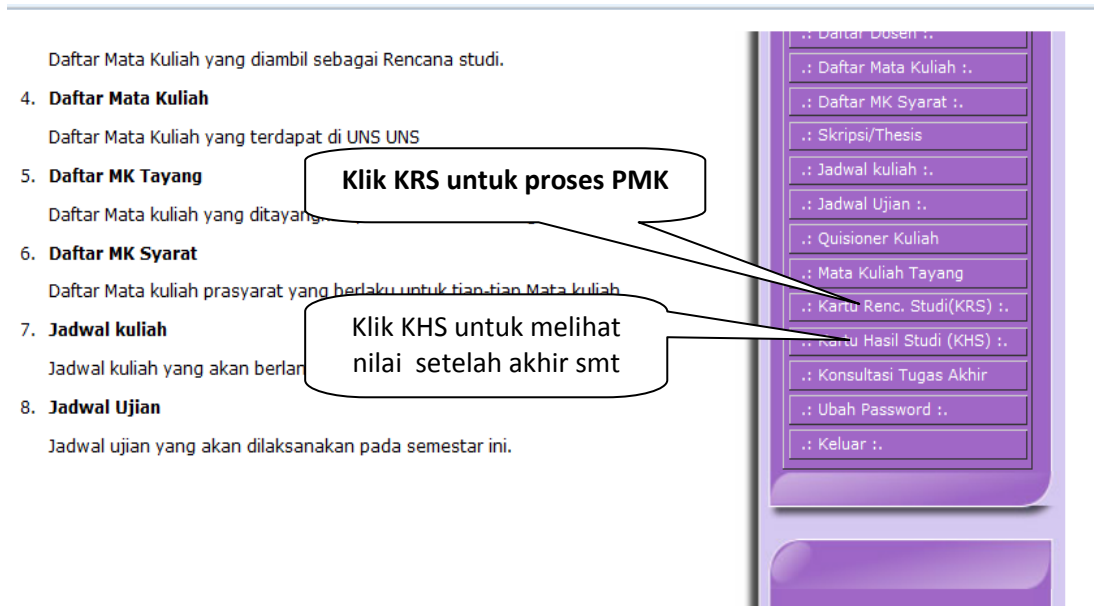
Daftar Mata Kuliah yang diambil sebagai Rencana studi.

4. **Daftar Mata Kuliah**

Daftar Mata Kuliah yang terdapat di UNS UNS

5. **Daftar MK Tayang**

Daftar Mata kuliah yang ditayang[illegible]

6. **Daftar MK Syarat**

Daftar Mata kuliah prasyarat yang berlaku untuk tiap-tiap Mata kuliah

7. **Jadwal kuliah**

Jadwal kuliah yang akan berlan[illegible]

8. **Jadwal Ujian**

Jadwal ujian yang akan dilaksanakan pada semestar ini.

**Klik KRS untuk proses PMK**

Klik KHS untuk melihat nilai setelah akhir smt

.: Daftar Dosen :.
.: Daftar Mata Kuliah :.
.: Daftar MK Syarat :.
.: Skripsi/Thesis
.: Jadwal kuliah :.
.: Jadwal Ujian :.
.: Quisioner Kuliah
.: Mata Kuliah Tayang
.: Kartu Renc. Studi(KRS) :.
.: Kartu Hasil Studi (KHS) :.
.: Konsultasi Tugas Akhir
.: Ubah Password :.
.: Keluar :.